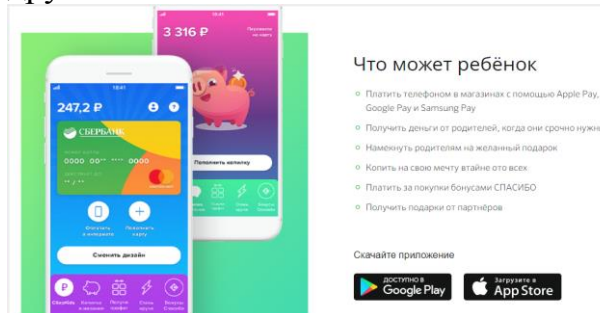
3 316 ₽

247,2 ₽

СБЕРБАНК

Пополнить копилку

Сменить дизайн

Что может ребёнок

Платить телефоном в магазинах с помощью Apple Pay, Google Pay и Samsung Pay

Получить деньги от родителей, когда они срочно нужн

Намекнуть родителям на желанный подарок

Копить на свою мечту втайне ото всех

Платить за покупки бонусами СПАСИБО

Получить подарки от партнёров

Скачайте приложение

ДОСТУПНО В Google Play

Загрузите в App Store